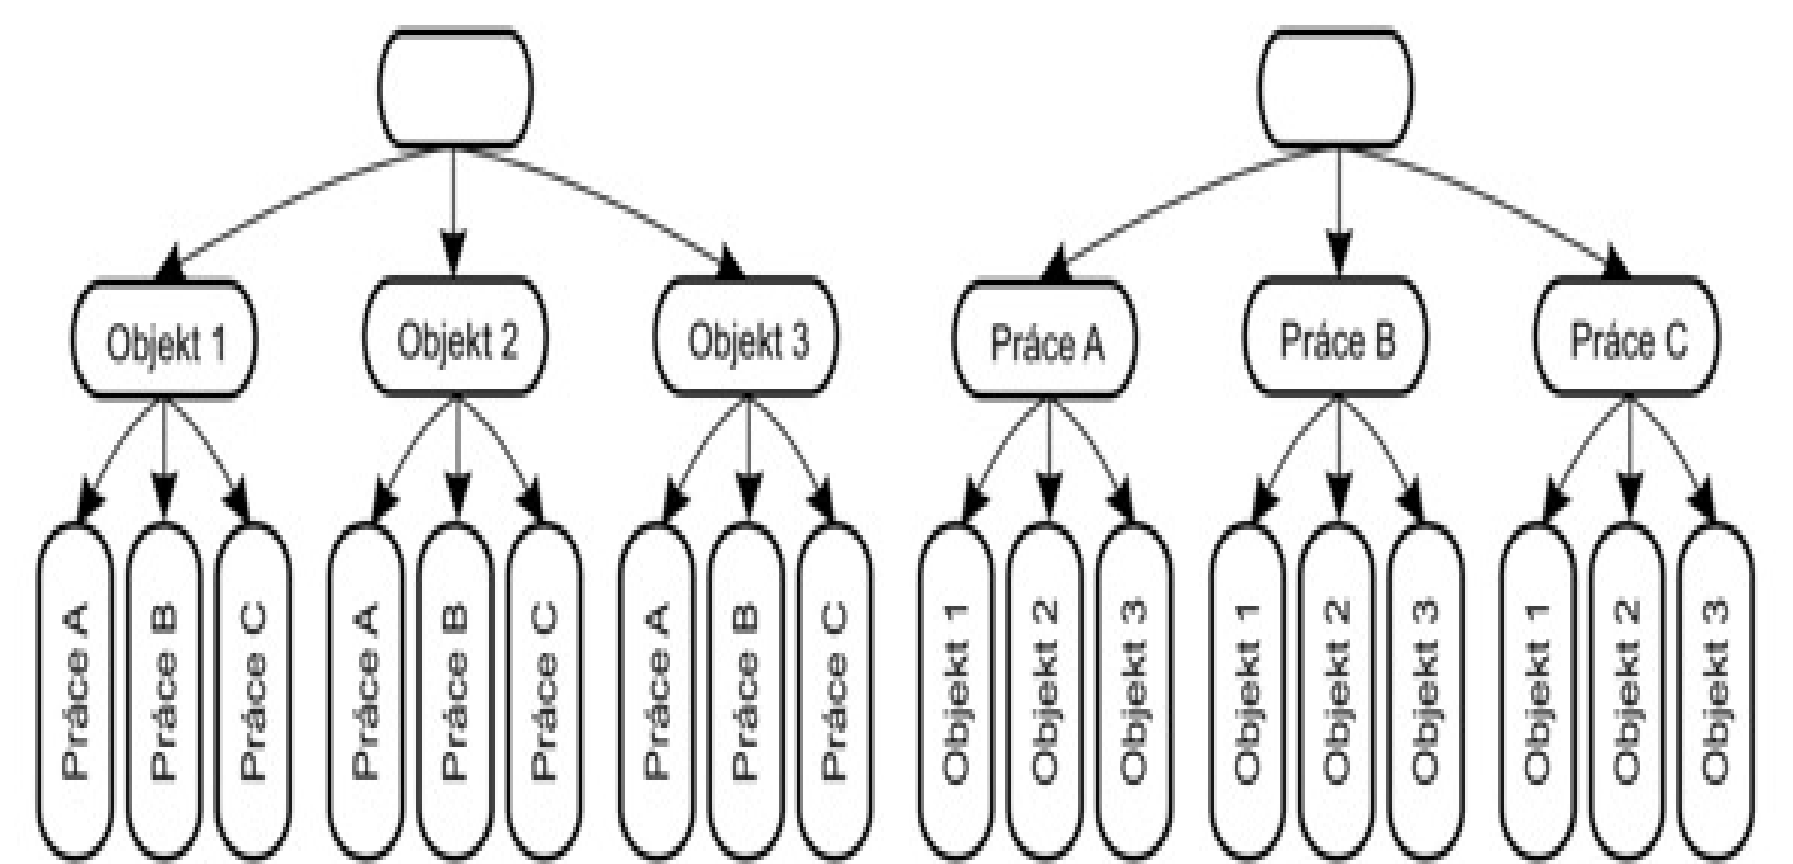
Objekt 1
Objekt 2
Objekt 3
Práce A
Práce B
Práce C

Práce A
Práce B
Práce C
Práce A
Práce B
Práce C
Práce A
Práce B
Práce C
Objekt 1
Objekt 2
Objekt 3
Objekt 1
Objekt 2
Objekt 3
Objekt 1
Objekt 2
Objekt 3